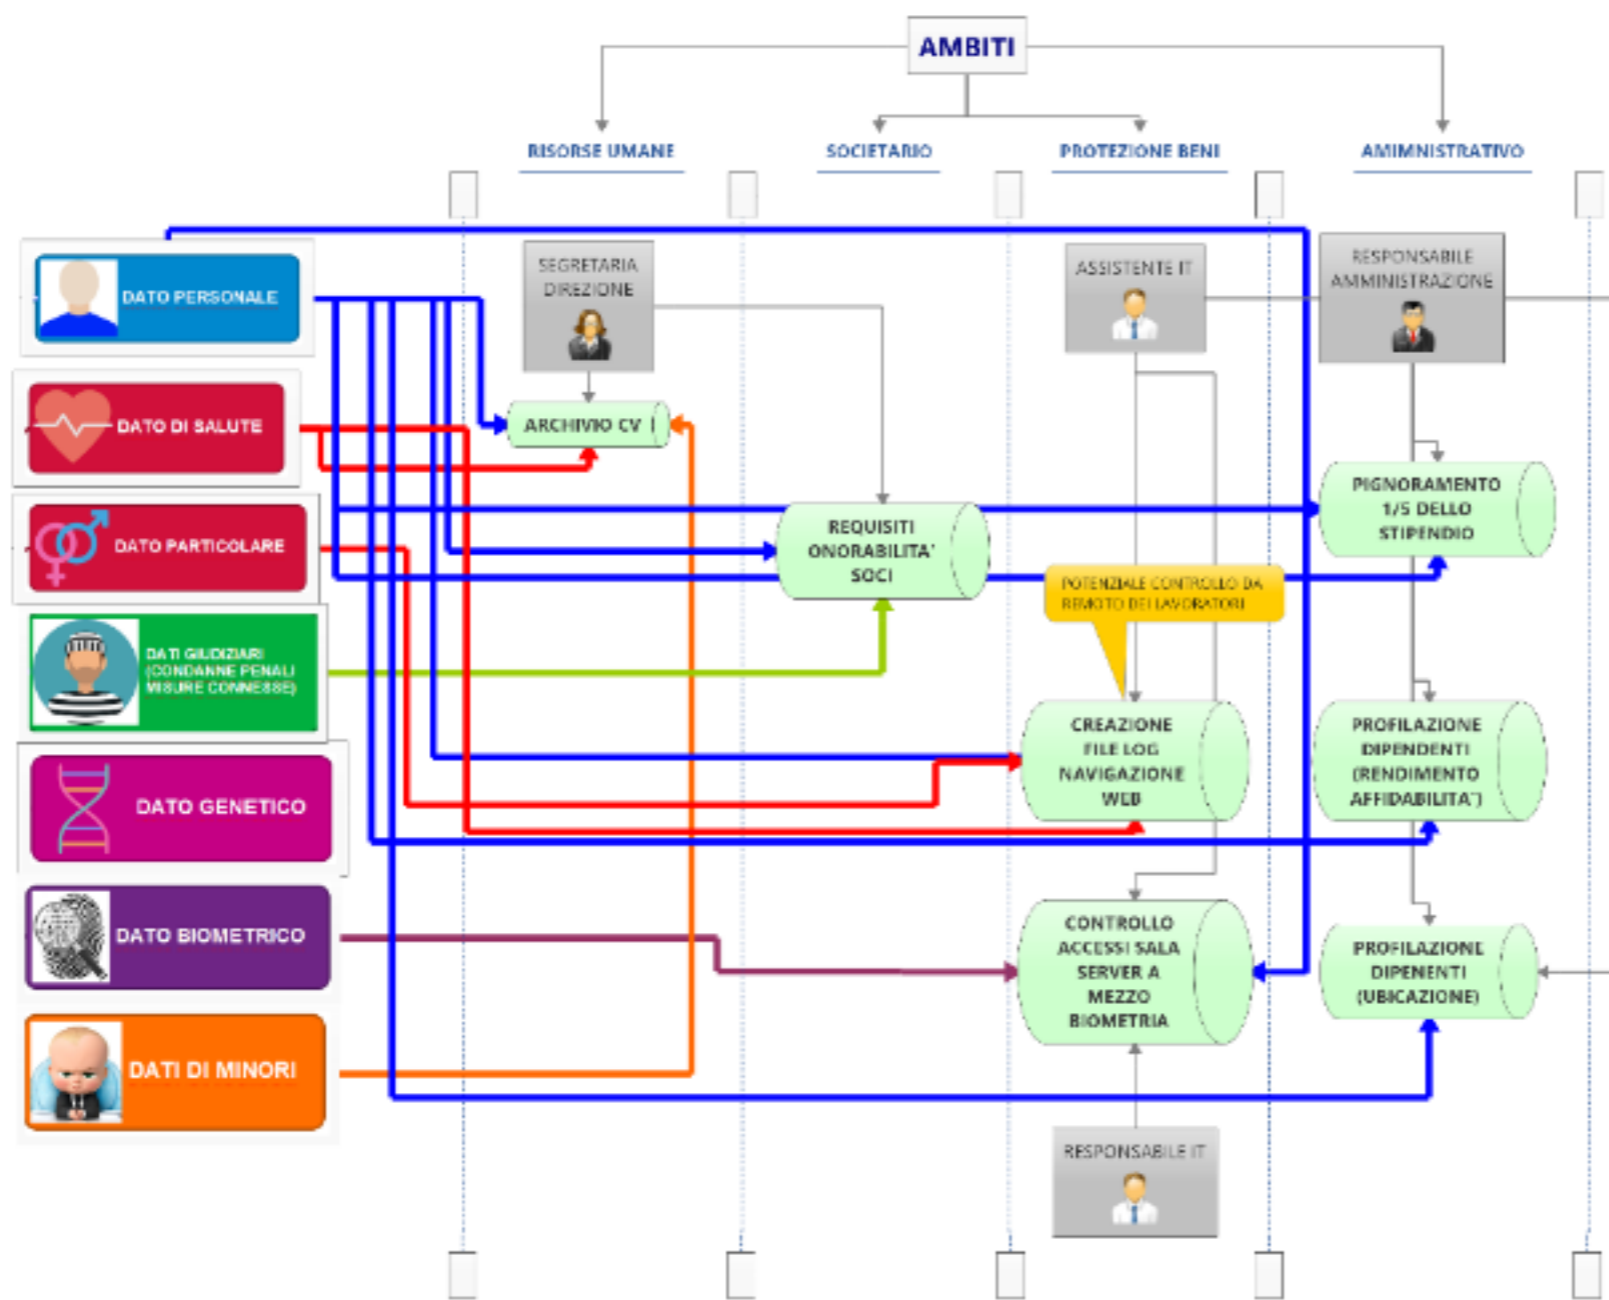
AMBITI

RISORSE UMANE

SOCIETARIO

PROTEZIONE BENI

AMIMNISTRATIVO

DATO PERSONALE

DATO DI SALUTE

DATO PARTICOLARE

DATI GIUDIZIARI (CONDANNE PENALI MISURE CONNESSE)

DATO GENETICO

DATO BIOMETRICO

DATI DI MINORI

SEGRETARIA DIREZIONE

ASSISTENTE IT

RESPONSABILE AMMINISTRAZIONE

ARCHIVIO CV

REQUISITI ONORABILITA' SOCI

PIGNORAMENTO 1/5 DELLO STIPENDIO

POTENZIALE CONTROLLO DA REMOTO DEI LAVORATORI

CREAZIONE FILE LOG NAVIGAZIONE WEB

PROFILAZIONE DIPENDENTI (RENDIMENTO AFFIDABILITA')

CONTROLLO ACCESSI SALA SERVER A MEZZO BIOMETRIA

PROFILAZIONE DIPENENTI (UBICAZIONE)

RESPONSABILE IT